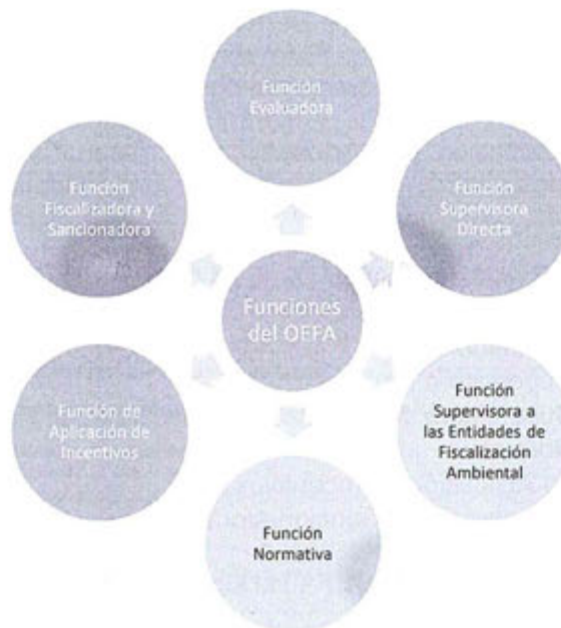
Función Evaluadora

Función Fiscalizadora y Sancionadora

Función Supervisora Directa

Funciones del OEFA

Función de Aplicación de Incentivos

Función Supervisora a las Entidades de Fiscalización Ambiental

Función Normativa